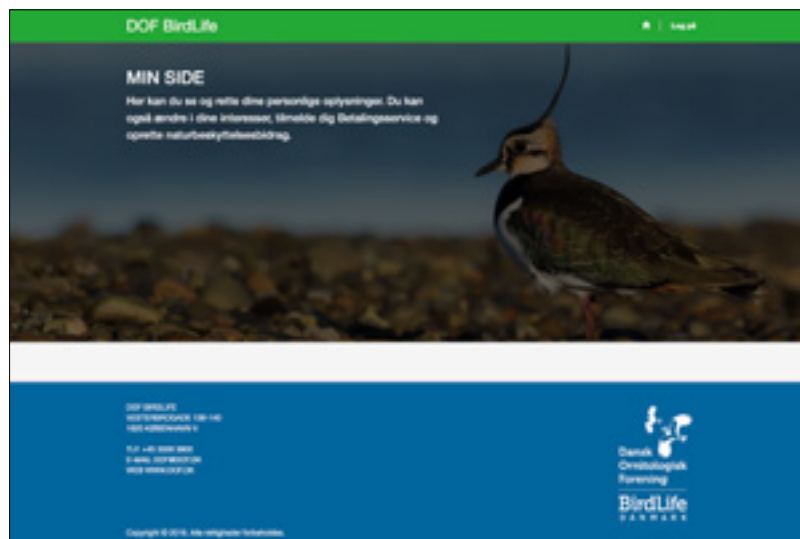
DOF BirdLife

Log på

MIN SIDE

Her kan du se og rette dine personlige oplysninger. Du kan også ændre i dine interesser, tilmelde dig Betalingsservice og oprette naturbeskyttelsesbidrag.

DOF BIRDLIFE
VESTERBROGADE 138-140
1620 KØBENHAVN V

TLF. +45 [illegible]
E-MAIL: DOF@DOF.DK
WEB: WWW.DOF.DK

Dansk Ornithologisk Forening

BirdLife
DANMARK

Copyright © 2016. Alle rettigheder forbeholdes.